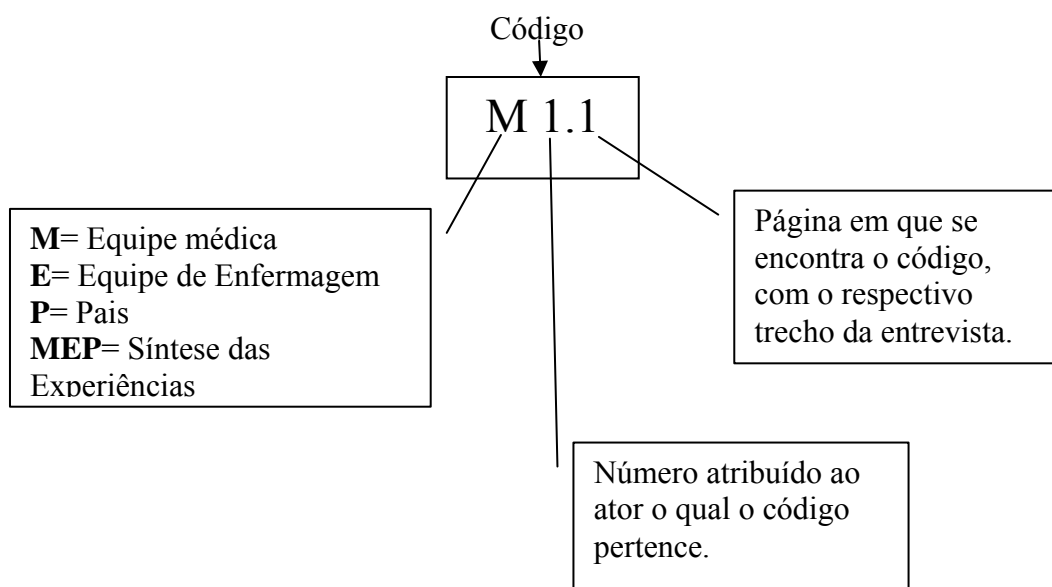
Código

M 1.1

**M**= Equipe médica
**E**= Equipe de Enfermagem
**P**= Pais
**MEP**= Síntese das Experiências

Página em que se encontra o código, com o respectivo trecho da entrevista.

Número atribuído ao ator o qual o código pertence.